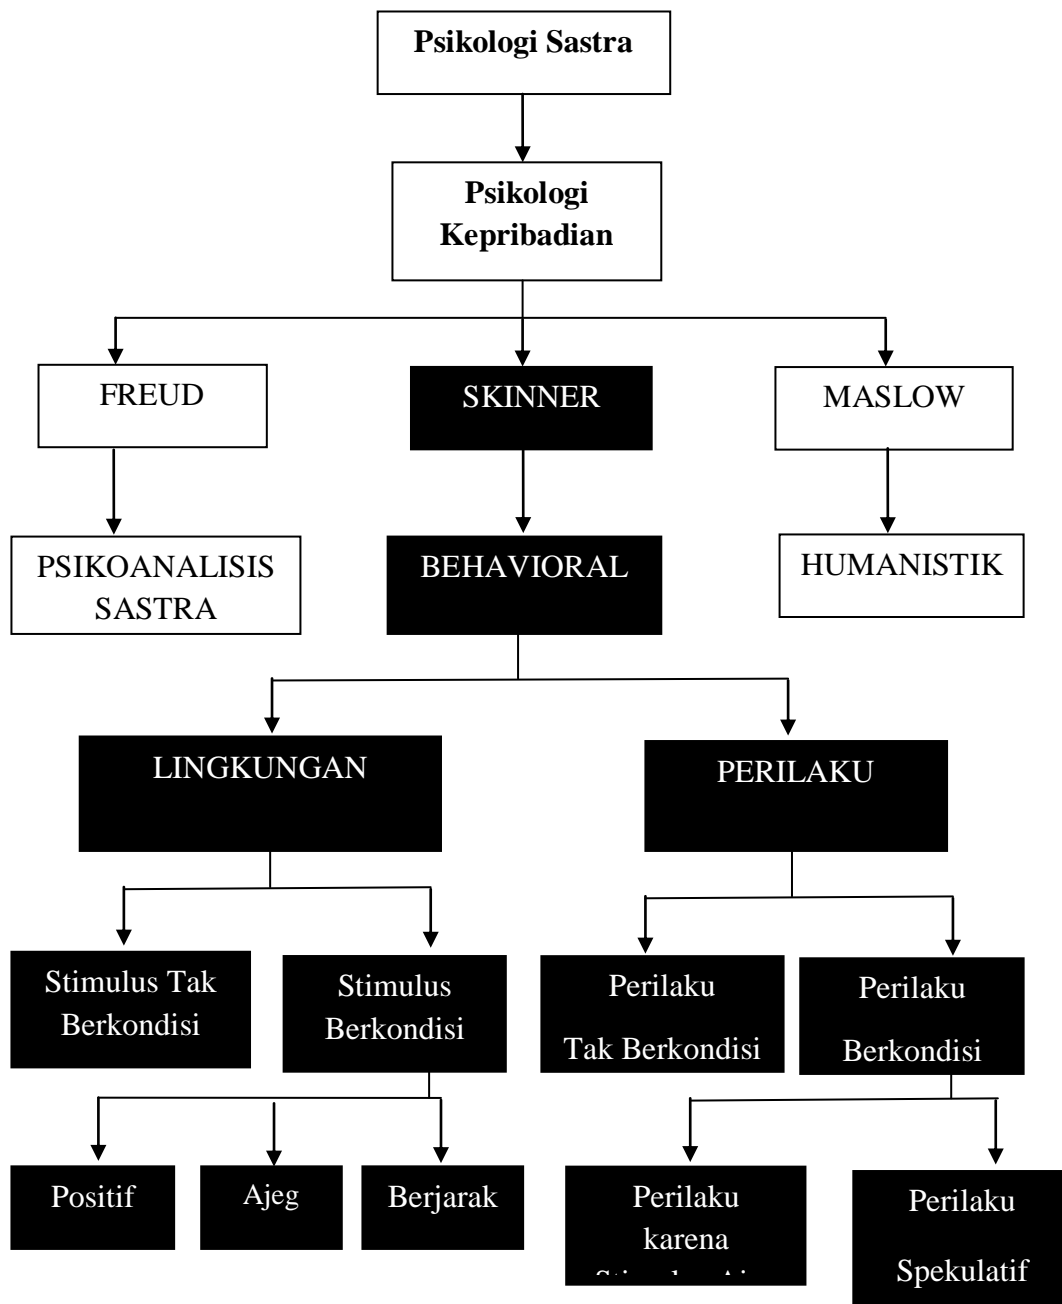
Psikologi Sastra

Psikologi Kepribadian

FREUD

SKINNER

MASLOW

PSIKOANALISIS SASTRA

BEHAVIORAL

HUMANISTIK

LINGKUNGAN

PERILAKU

Stimulus Tak Berkondisi

Stimulus Berkondisi

Perilaku Tak Berkondisi

Perilaku Berkondisi

Positif

Ajeg

Berjarak

Perilaku karena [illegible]

Perilaku Spekulatif